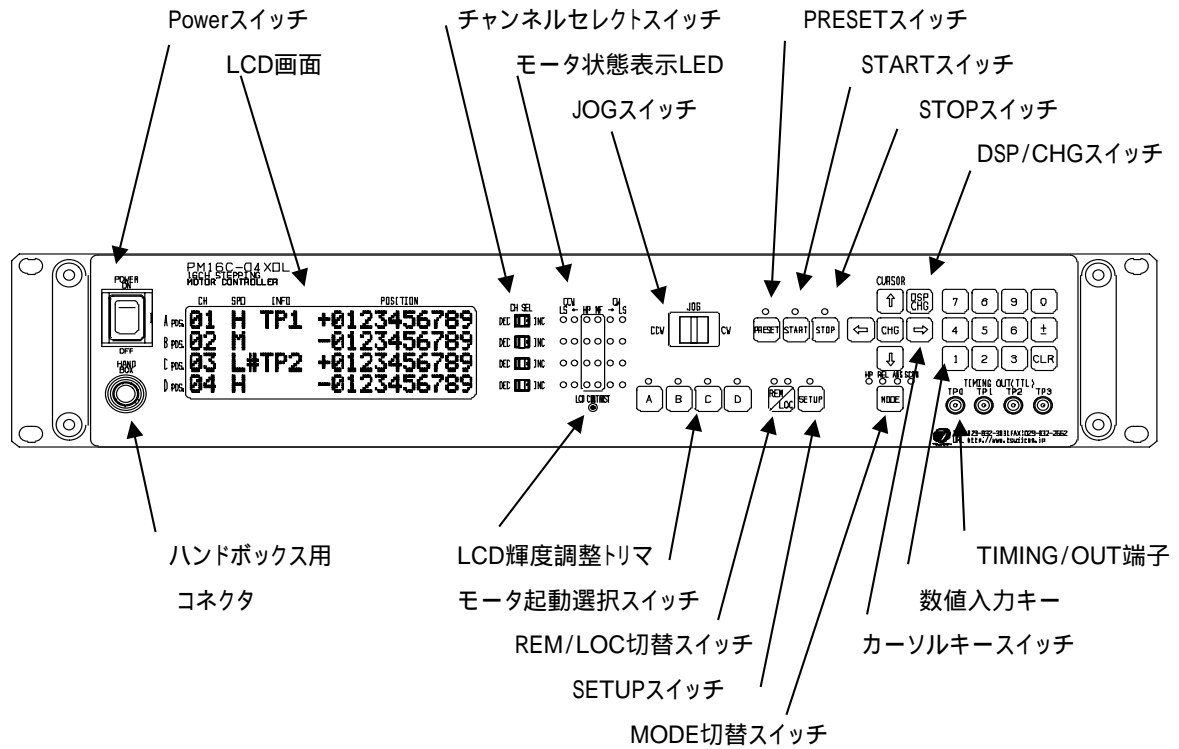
Powerスイッチ

LCD画面

チャンネルセレクトスイッチ

モータ状態表示LED

JOGスイッチ

PRESETスイッチ

STARTスイッチ

STOPスイッチ

DSP/CHGスイッチ

POWER
ON
OFF

HAND BOX

PM16C-04XDL
16CH STEPPING MOTOR CONTROLLER

| | CH | SPD | INFO | POSITION |
|---|---|---|---|---|
| A POS. | 01 | H | TP1 | +0123456789 |
| B POS. | 02 | M | | -0123456789 |
| C POS. | 03 | L | #TP2 | +0123456789 |
| D POS. | 04 | H | | -0123456789 |

CH SEL
DEC INC
DEC INC
DEC INC
DEC INC

CCW LS HP NF CW LS

LCD CONTRAST

JOG
CCW CW

PRESET START STOP

A B C D

REM/LOC SETUP

CURSOR
⇧ DSP CHG
⇦ CHG ⇨
⇩

HP REL ABS SCAN
MODE

7 8 9 0
4 5 6 ±
1 2 3 CLR

TIMING OUT(TTL)
TP0 TP1 TP2 TP3

TEL:029-832-3031 FAX:029-832-2662
URL http://www.tsujicon.jp

ハンドボックス用
コネクタ

LCD輝度調整トリマ

モータ起動選択スイッチ

REM/LOC切替スイッチ

SETUPスイッチ

MODE切替スイッチ

TIMING/OUT端子

数値入力キー

カーソルキースイッチ